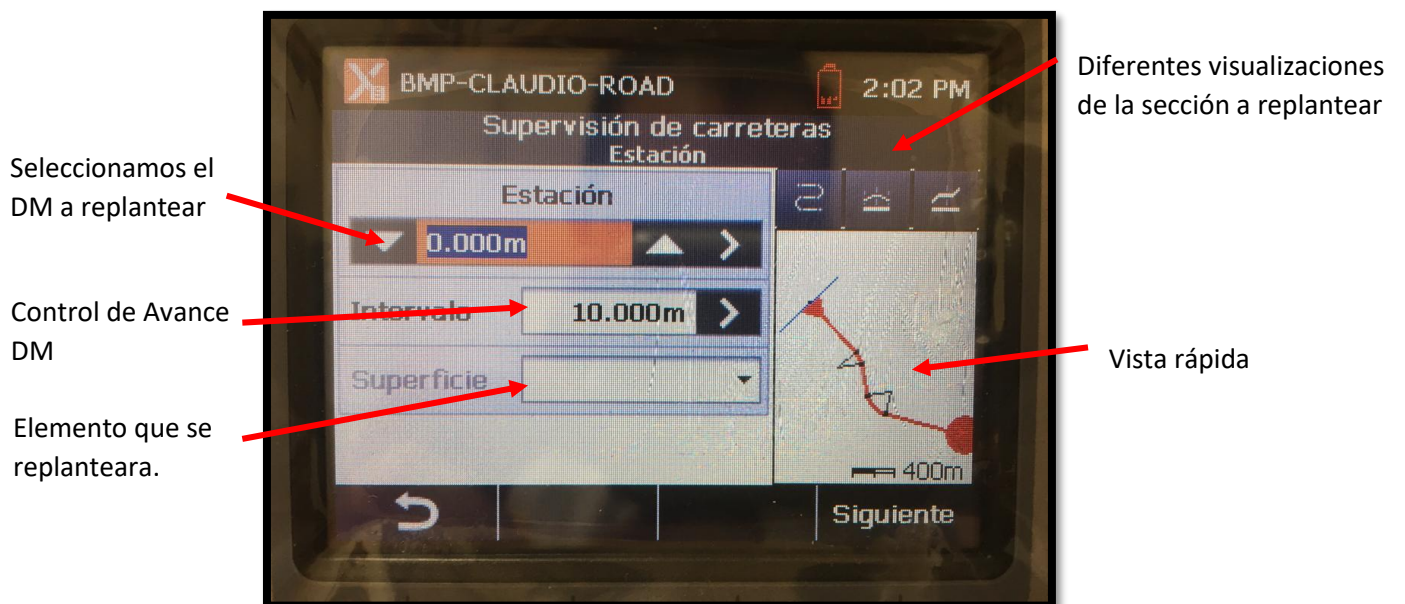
BMP-CLAUDIO-ROAD

2:02 PM

Supervisión de carreteras
Estación

Estación

0.000m

Intervalo

10.000m

Superficie

400m

Siguiente

Diferentes visualizaciones de la sección a replantear

Seleccionamos el DM a replantear

Control de Avance DM

Vista rápida

Elemento que se replanteara.